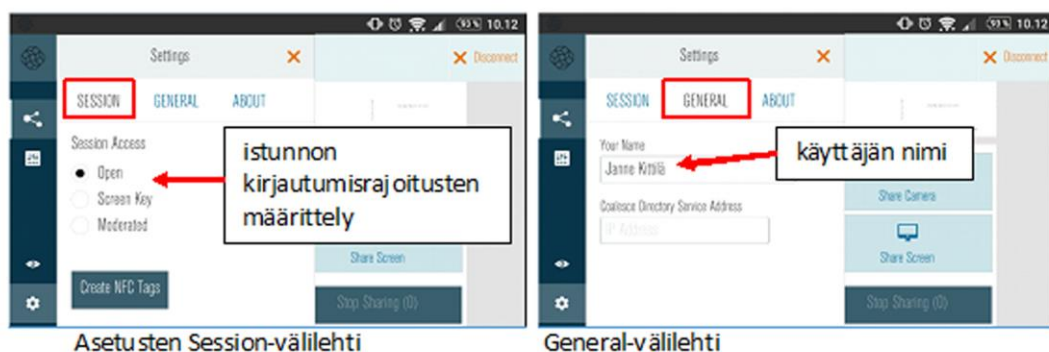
93% 10.12

Settings

Disconnect

SESSION GENERAL ABOUT

Session Access

Open

Screen Key

Moderated

istunnon kirjautumisrajoitusten määrittely

Share Screen

Create NFC Tags

Stop Sharing (0)

Asetusten Session-välilehti

93% 10.12

Settings

Disconnect

SESSION GENERAL ABOUT

Your Name

Janne Kittilä

käyttäjän nimi

Coalesce Directory Service Address

IP Address

Share Camera

Share Screen

Stop Sharing (0)

General-välilehti